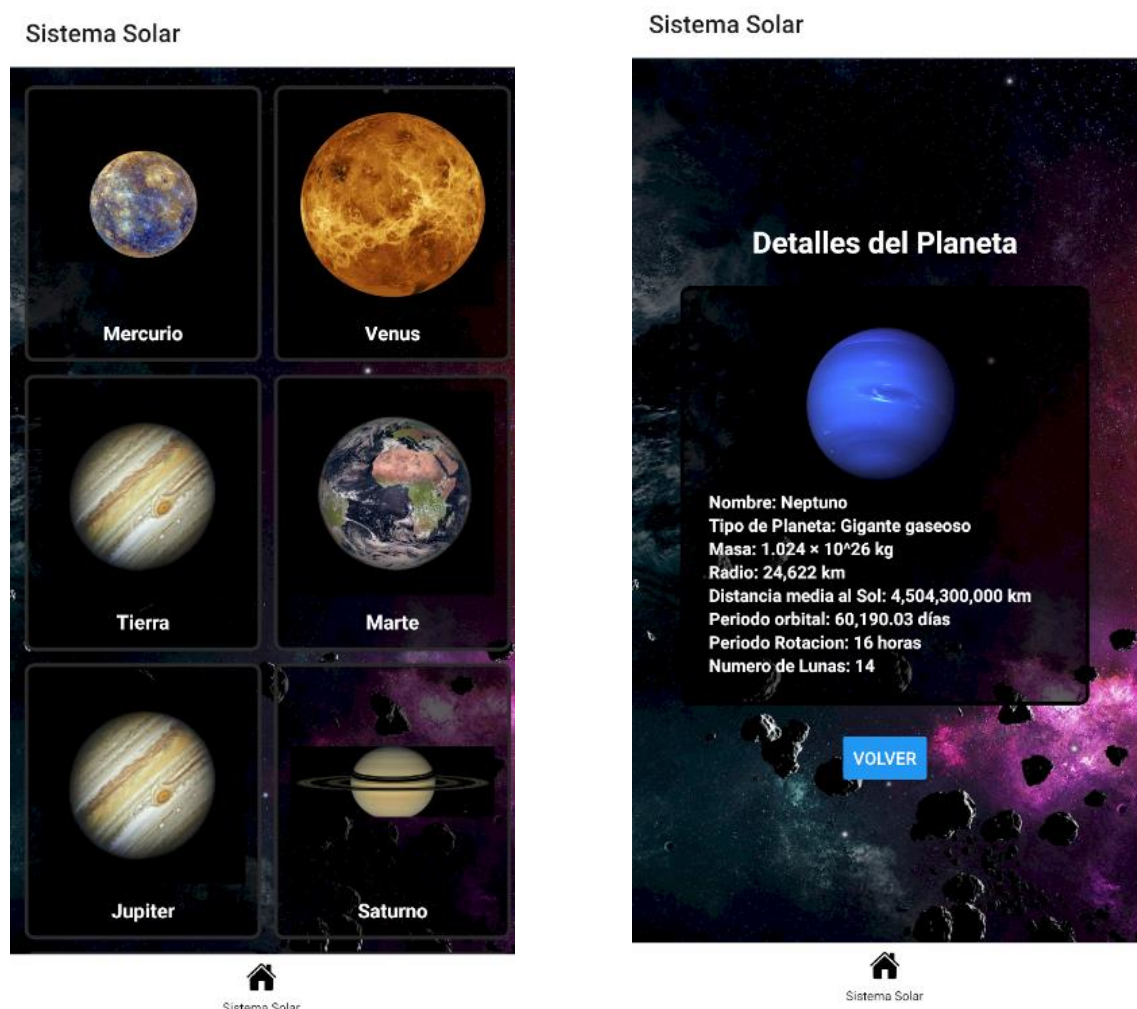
Sistema Solar

Mercurio

Venus

Tierra

Marte

Jupiter

Saturno

Sistema Solar

Sistema Solar

Detalles del Planeta

Nombre: Neptuno
Tipo de Planeta: Gigante gaseoso
Masa: 1.024 × 10^26 kg
Radio: 24,622 km
Distancia media al Sol: 4,504,300,000 km
Periodo orbital: 60,190.03 días
Periodo Rotacion: 16 horas
Numero de Lunas: 14

VOLVER

Sistema Solar